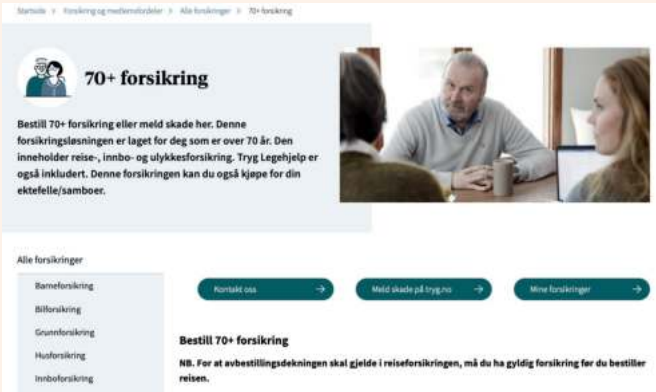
Startside > Forsikring og medlemsfordeler > Alle forsikringer > 70+ forsikring

70+ forsikring

Bestill 70+ forsikring eller meld skade her. Denne forsikringsløsningen er laget for deg som er over 70 år. Den inneholder reise-, innbo- og ulykkesforsikring. Tryg Legehjelp er også inkludert. Denne forsikringen kan du også kjøpe for din ektefelle/samboer.

Alle forsikringer

Barneforsikring

Bilforsikring

Grunnforsikring

Husforsikring

Innboforsikring

Kontakt oss →

Meld skade på tryg.no →

Mine forsikringer →

Bestill 70+ forsikring

NB. For at avbestillingsdekningen skal gjelde i reiseforsikringen, må du ha gyldig forsikring før du bestiller reisen.